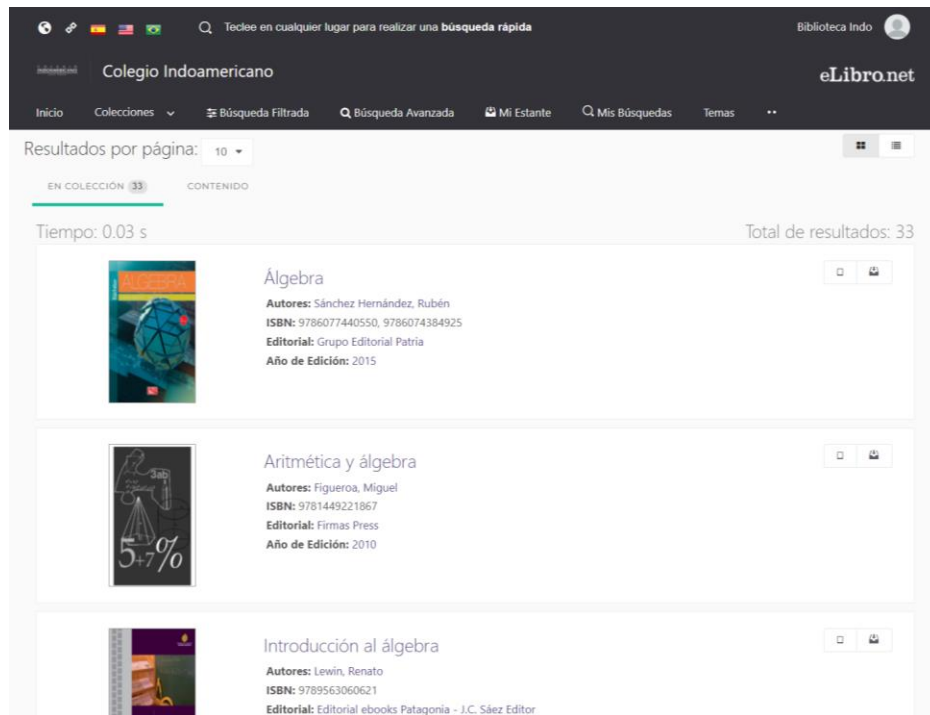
Teclee en cualquier lugar para realizar una **búsqueda rápida**

Biblioteca Indo

Colegio Indoamericano

eLibro.net

Inicio Colecciones Búsqueda Filtrada Búsqueda Avanzada Mi Estante Mis Búsquedas Temas ··

Resultados por página: 10

EN COLECCIÓN 33 CONTENIDO

Tiempo: 0.03 s

Total de resultados: 33

ÁLGEBRA

Álgebra

**Autores:** Sánchez Hernández, Rubén

**ISBN:** 9786077440550, 9786074384925

**Editorial:** Grupo Editorial Patria

**Año de Edición:** 2015

$5+7\%$

Aritmética y álgebra

**Autores:** Figueroa, Miguel

**ISBN:** 9781449221867

**Editorial:** Firmas Press

**Año de Edición:** 2010

Introducción al álgebra

**Autores:** Lewin, Renato

**ISBN:** 9789563060621

**Editorial:** Editorial ebooks Patagonia - J.C. Sáez Editor